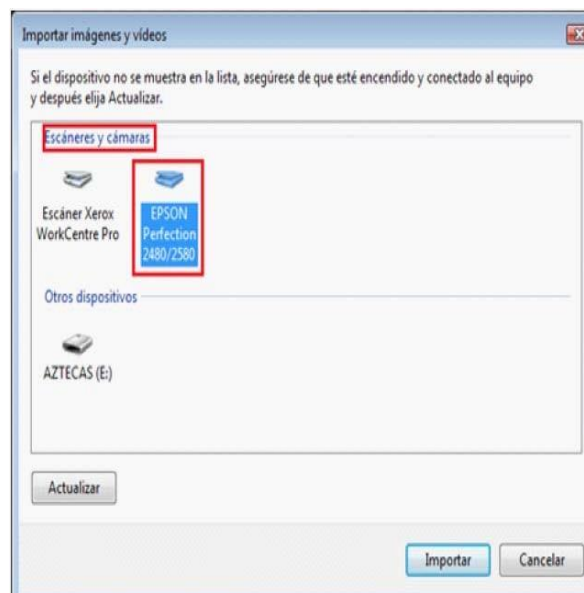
Importar imágenes y vídeos

Si el dispositivo no se muestra en la lista, asegúrese de que esté encendido y conectado al equipo y después elija Actualizar.

Escáneres y cámaras

Escáner Xerox WorkCentre Pro

EPSON Perfection 2480/2580

Otros dispositivos

AZTECAS (E:)

Actualizar

Importar

Cancelar